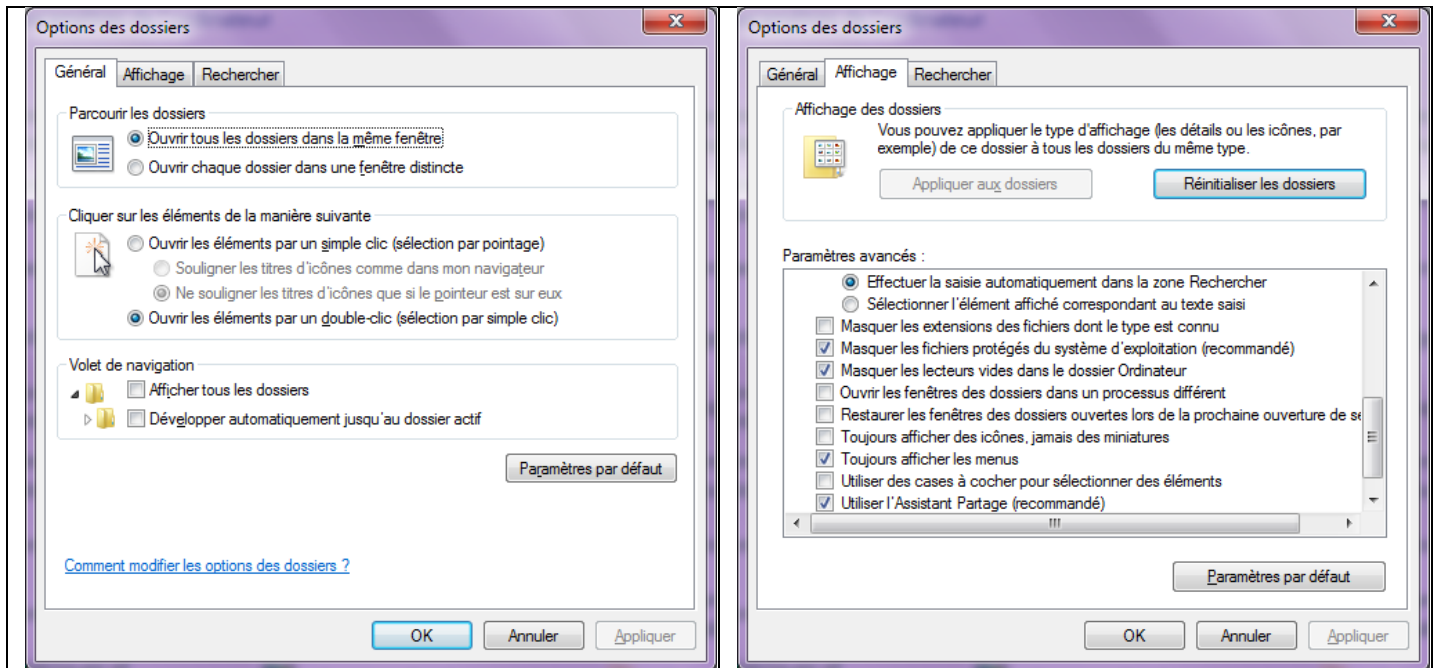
Options des dossiers

Général | Affichage | Rechercher

Parcourir les dossiers

Ouvrir tous les dossiers dans la même fenêtre

Ouvrir chaque dossier dans une fenêtre distincte

Cliquer sur les éléments de la manière suivante

Ouvrir les éléments par un simple clic (sélection par pointage)

Souligner les titres d'icônes comme dans mon navigateur

Ne souligner les titres d'icônes que si le pointeur est sur eux

Ouvrir les éléments par un double-clic (sélection par simple clic)

Volet de navigation

Afficher tous les dossiers

Développer automatiquement jusqu'au dossier actif

Paramètres par défaut

Comment modifier les options des dossiers ?

OK | Annuler | Appliquer

Options des dossiers

Général | Affichage | Rechercher

Affichage des dossiers

Vous pouvez appliquer le type d'affichage (les détails ou les icônes, par exemple) de ce dossier à tous les dossiers du même type.

Appliquer aux dossiers | Réinitialiser les dossiers

Paramètres avancés :

Effectuer la saisie automatiquement dans la zone Rechercher

Sélectionner l'élément affiché correspondant au texte saisi

Masquer les extensions des fichiers dont le type est connu

Masquer les fichiers protégés du système d'exploitation (recommandé)

Masquer les lecteurs vides dans le dossier Ordinateur

Ouvrir les fenêtres des dossiers dans un processus différent

Restaurer les fenêtres des dossiers ouvertes lors de la prochaine ouverture de s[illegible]

Toujours afficher des icônes, jamais des miniatures

Toujours afficher les menus

Utiliser des cases à cocher pour sélectionner des éléments

Utiliser l'Assistant Partage (recommandé)

Paramètres par défaut

OK | Annuler | Appliquer